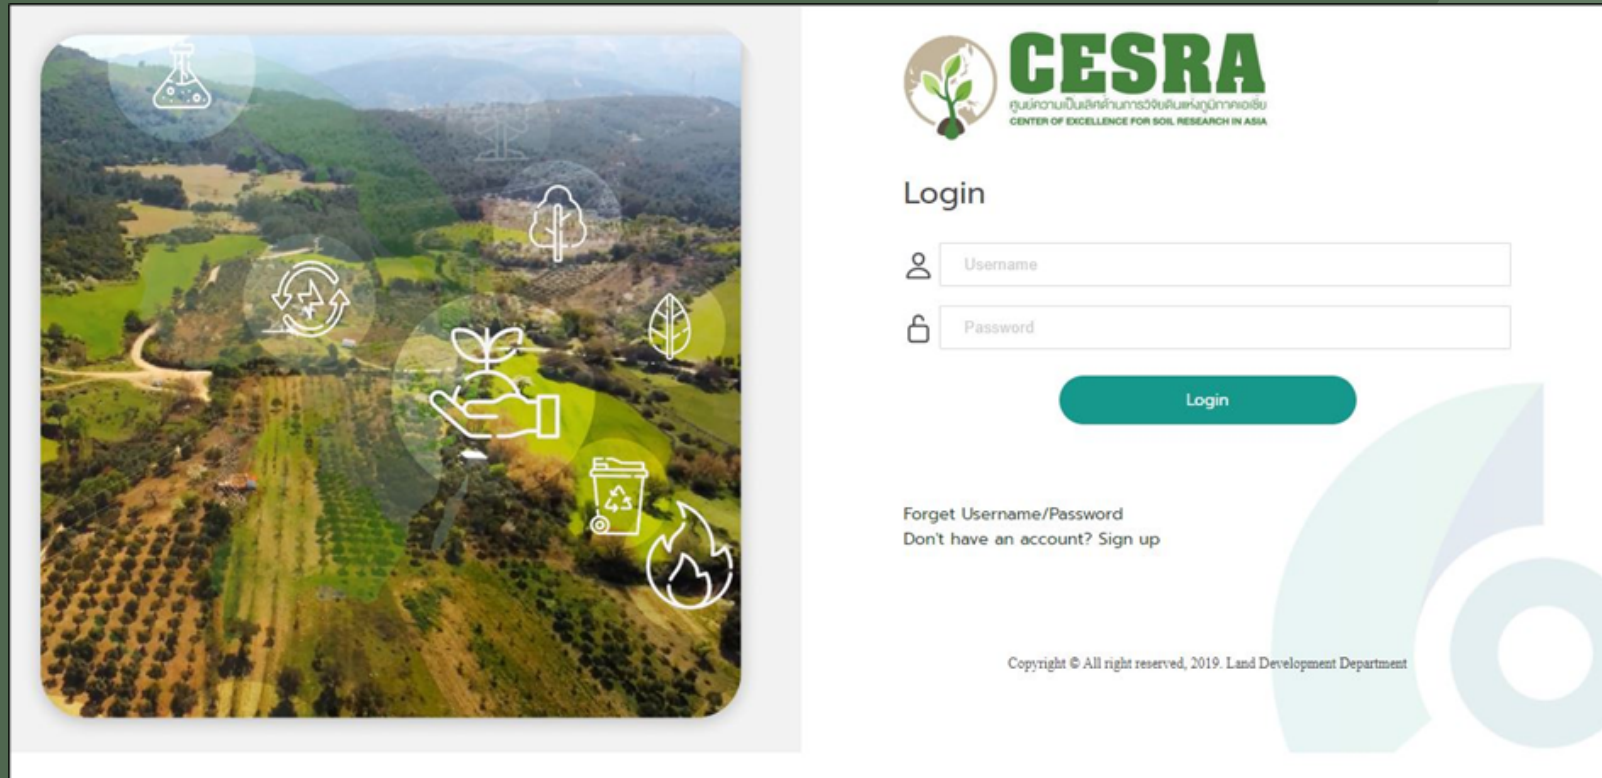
CESRA
ศูนย์ความเป็นเลิศด้านการวิจัยดินแห่งภูมิภาคเอเชีย
CENTER OF EXCELLENCE FOR SOIL RESEARCH IN ASIA

Login

Username

Password

Login

Forget Username/Password
Don't have an account? Sign up

Copyright © All right reserved, 2019. Land Development Department